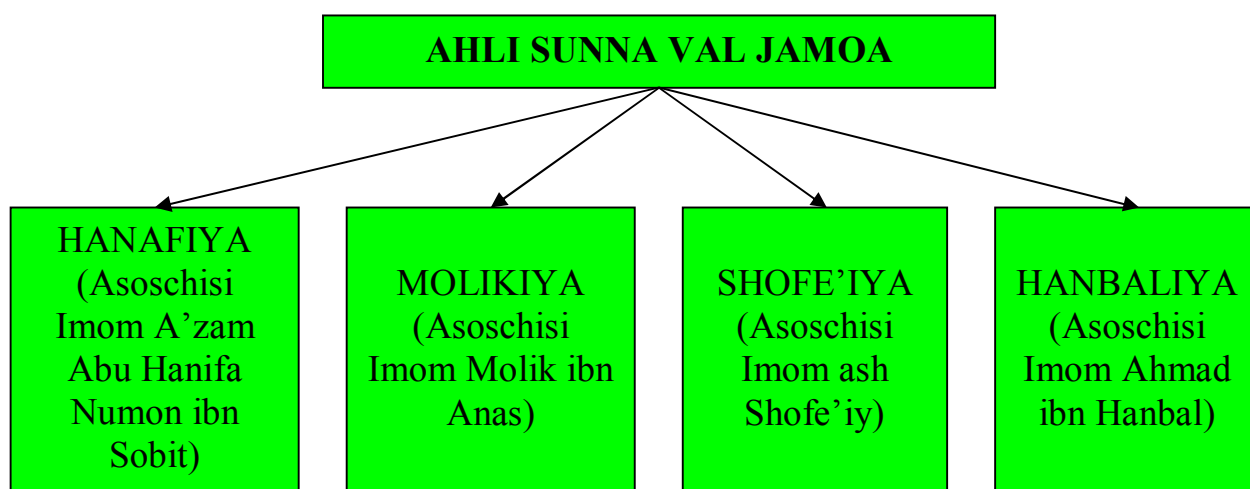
AHLI SUNNA VAL JAMOA

HANAFIYA (Asoschisi Imom A’zam Abu Hanifa Numon ibn Sobit)

MOLIKIYA (Asoschisi Imom Molik ibn Anas)

SHOFE’IYA (Asoschisi Imom ash Shofe’iy)

HANBALIYA (Asoschisi Imom Ahmad ibn Hanbal)